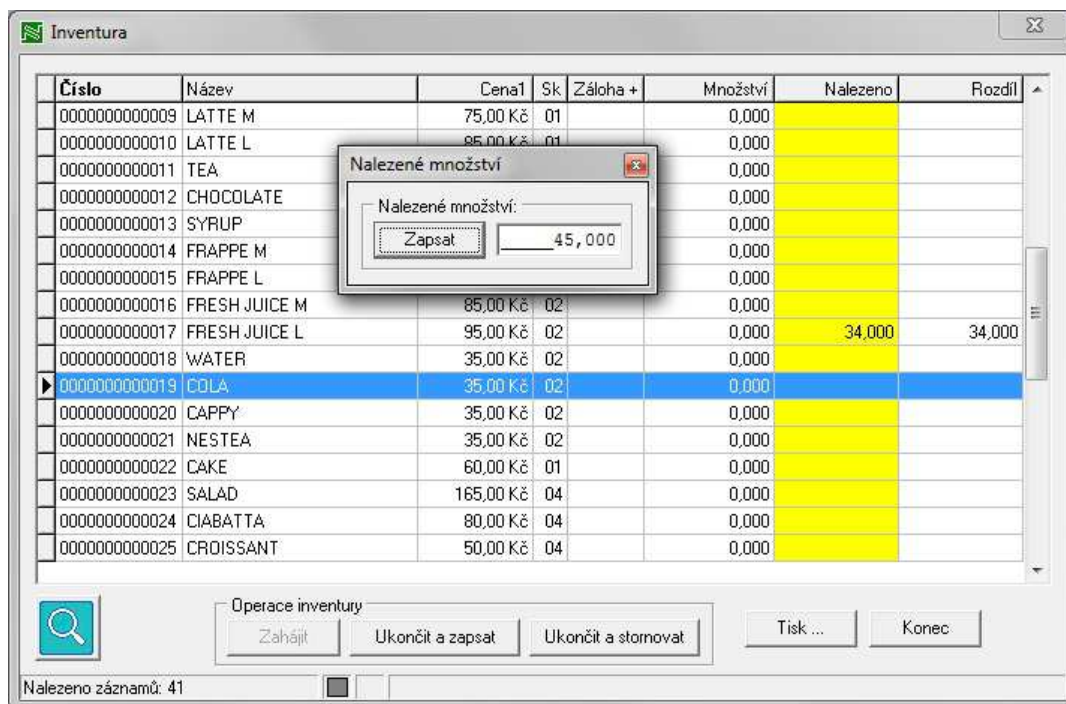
Inventura

Nalezené množství

Nalezené množství:

Zapsat 45,000

| Číslo | Název | Cena1 | Sk | Záloha + | Množství | Nalezeno | Rozdíl |
|---|---|---|---|---|---|---|---|
| 0000000000009 | LATTE M | 75,00 Kč | 01 | | 0,000 | | |
| 0000000000010 | LATTE L | 85,00 Kč | 01 | | 0,000 | | |
| 0000000000011 | TEA | | | | 0,000 | | |
| 0000000000012 | CHOCOLATE | | | | 0,000 | | |
| 0000000000013 | SYRUP | | | | 0,000 | | |
| 0000000000014 | FRAPPE M | | | | 0,000 | | |
| 0000000000015 | FRAPPE L | | | | 0,000 | | |
| 0000000000016 | FRESH JUICE M | 85,00 Kč | 02 | | 0,000 | | |
| 0000000000017 | FRESH JUICE L | 95,00 Kč | 02 | | 0,000 | 34,000 | 34,000 |
| 0000000000018 | WATER | 35,00 Kč | 02 | | 0,000 | | |
| 0000000000019 | COLA | 35,00 Kč | 02 | | 0,000 | | |
| 0000000000020 | CAPPY | 35,00 Kč | 02 | | 0,000 | | |
| 0000000000021 | NESTEA | 35,00 Kč | 02 | | 0,000 | | |
| 0000000000022 | CAKE | 60,00 Kč | 01 | | 0,000 | | |
| 0000000000023 | SALAD | 165,00 Kč | 04 | | 0,000 | | |
| 0000000000024 | CIABATTA | 80,00 Kč | 04 | | 0,000 | | |
| 0000000000025 | CROISSANT | 50,00 Kč | 04 | | 0,000 | | |

Operace inventury

Zahájit

Ukončit a zapsat

Ukončit a stornovat

Tisk ...

Konec

Nalezeno záznamů: 41